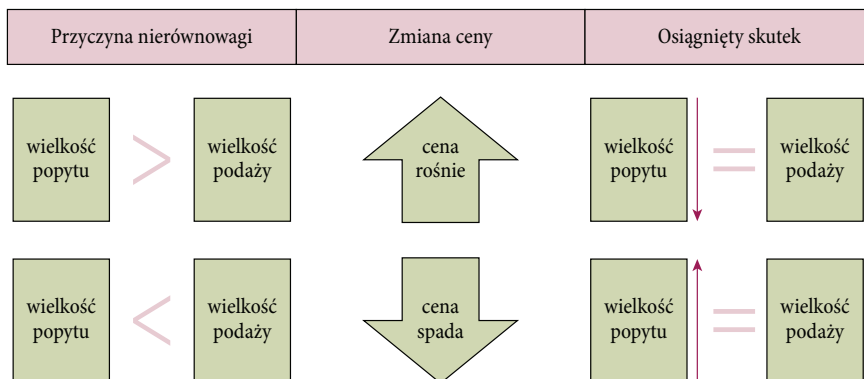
| Przyczyna nierównowagi | Zmiana ceny | Osiągnięty skutek |
|---|---|---|
| wielkość popytu > wielkość podaży | cena rośnie | wielkość popytu = wielkość podaży |
| wielkość popytu < wielkość podaży | cena spada | wielkość popytu = wielkość podaży |